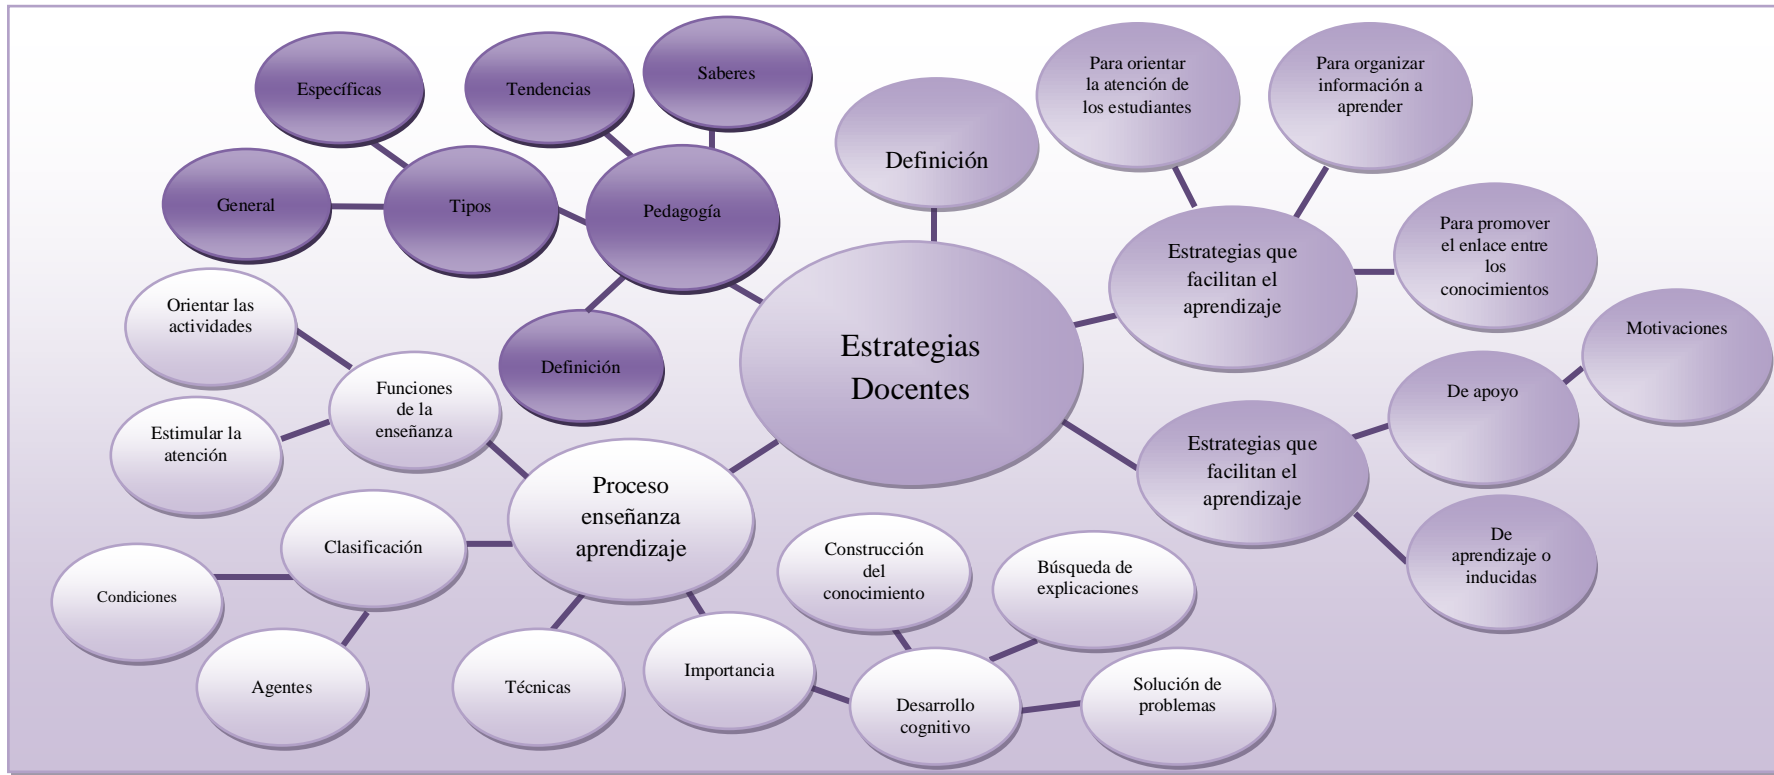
Específicas

Tendencias

Saberes

Para orientar la atención de los estudiantes

Para organizar información a aprender

Definición

General

Tipos

Pedagogía

Estrategias que facilitan el aprendizaje

Para promover el enlace entre los conocimientos

Orientar las actividades

Definición

Estrategias Docentes

Motivaciones

De apoyo

Funciones de la enseñanza

Estimular la atención

Estrategias que facilitan el aprendizaje

Proceso enseñanza aprendizaje

Clasificación

De aprendizaje o inducidas

Construcción del conocimiento

Búsqueda de explicaciones

Condiciones

Agentes

Técnicas

Importancia

Desarrollo cognitivo

Solución de problemas